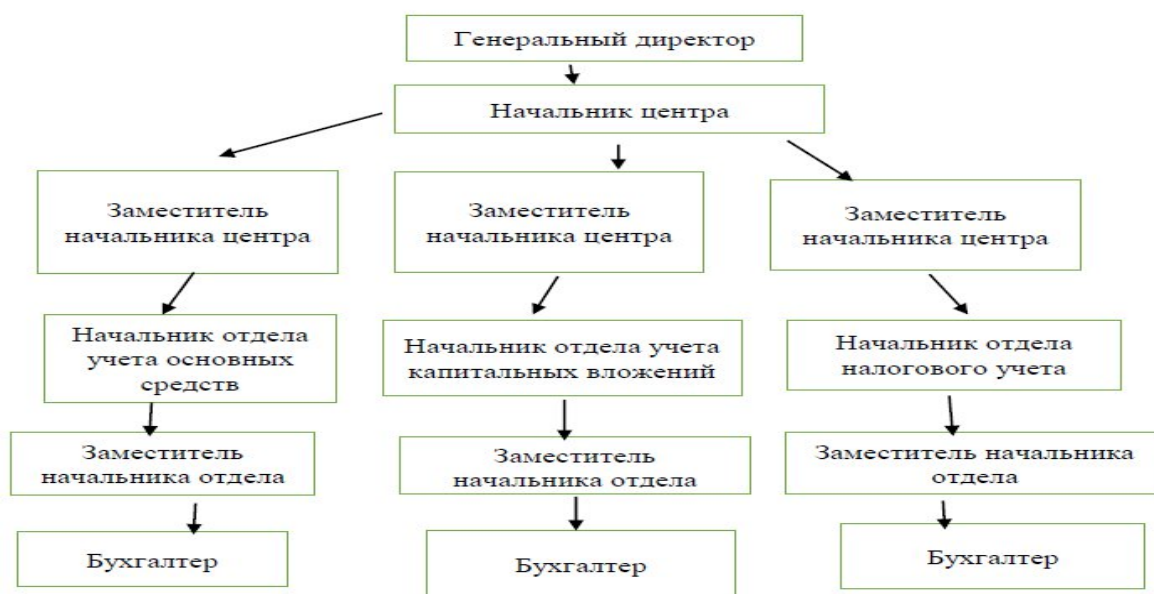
Генеральный директор

Начальник центра

Заместитель начальника центра

Заместитель начальника центра

Заместитель начальника центра

Начальник отдела учета основных средств

Начальник отдела учета капитальных вложений

Начальник отдела налогового учета

Заместитель начальника отдела

Заместитель начальника отдела

Заместитель начальника отдела

Бухгалтер

Бухгалтер

Бухгалтер